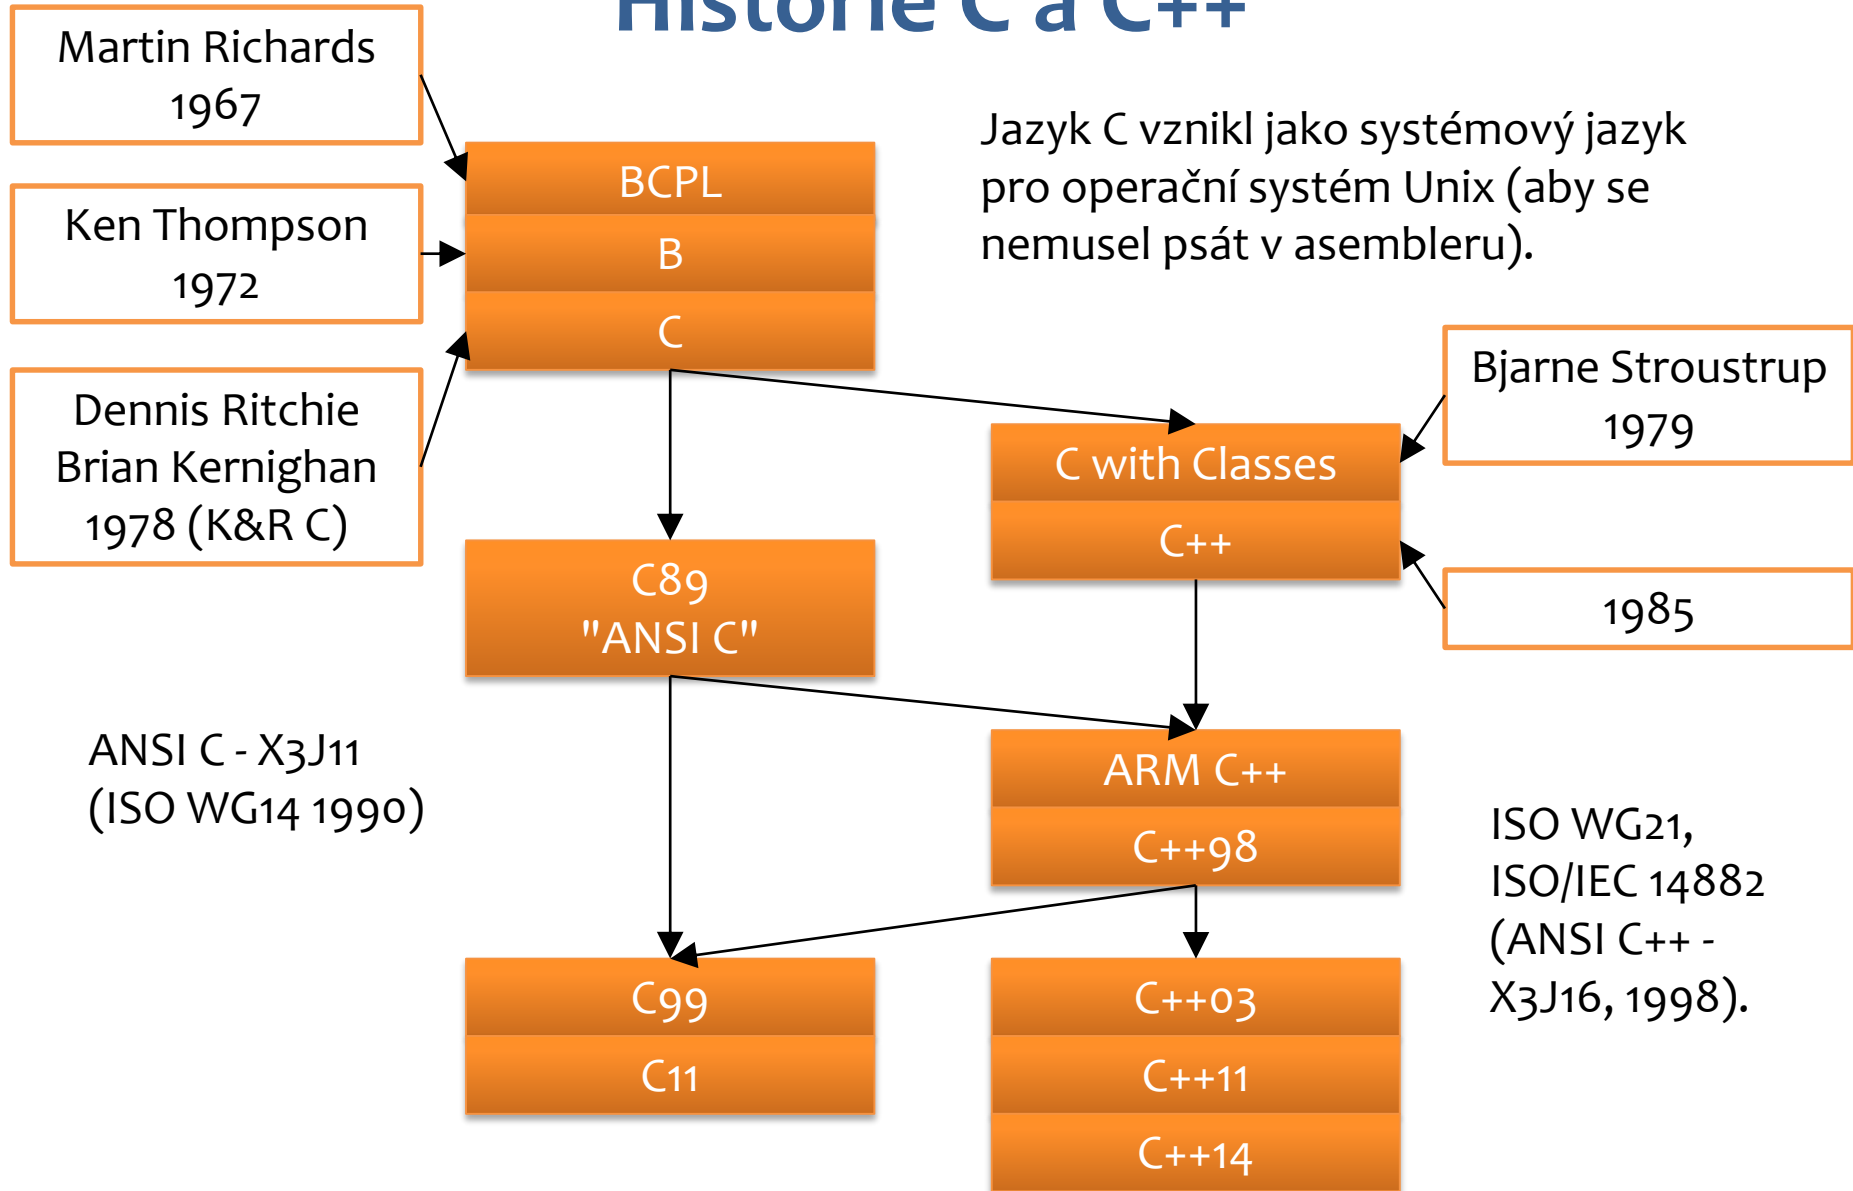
Historie C a C++

Martin Richards
1967

Ken Thompson
1972

Dennis Ritchie
Brian Kernighan
1978 (K&R C)

BCPL

B

C

Jazyk C vznikl jako systémový jazyk pro operační systém Unix (aby se nemusel psát v asembleru).

Bjarne Stroustrup
1979

C with Classes

C++

1985

C89
"ANSI C"

ANSI C - X3J11
(ISO WG14 1990)

ARM C++

C++98

ISO WG21,
ISO/IEC 14882
(ANSI C++ -
X3J16, 1998).

C99

C11

C++03

C++11

C++14